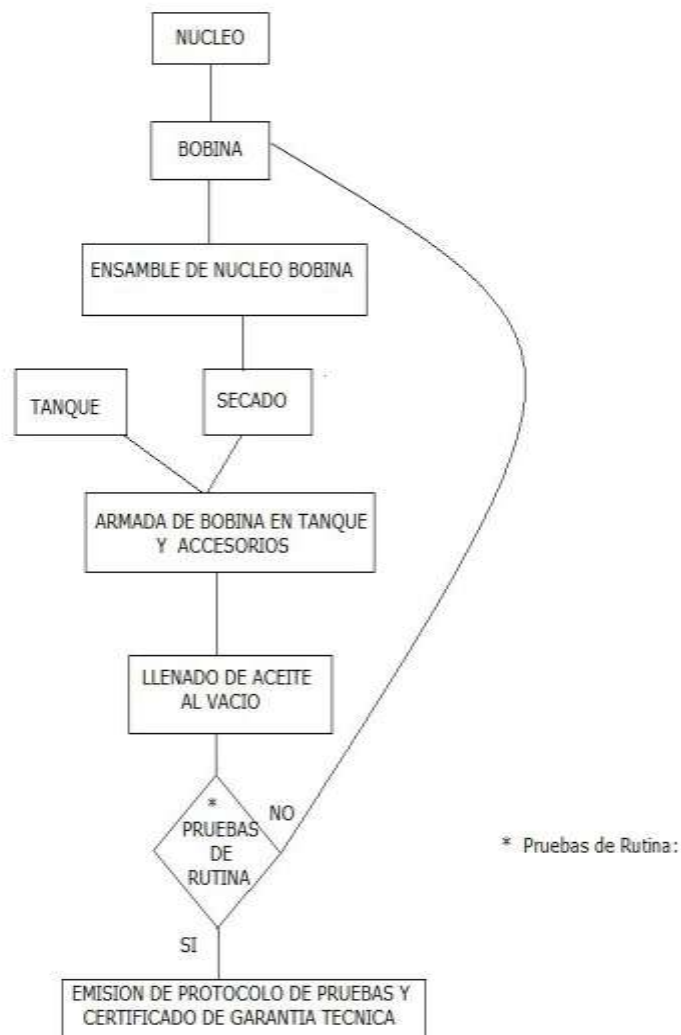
NUCLEO

BOBINA

ENSAMBLE DE NUCLEO BOBINA

TANQUE

SECADO

ARMADA DE BOBINA EN TANQUE Y ACCESORIOS

LLENADO DE ACEITE AL VACIO

* PRUEBAS DE RUTINA

NO

* Pruebas de Rutina:

SI

EMISION DE PROTOCOLO DE PRUEBAS Y CERTIFICADO DE GARANTIA TECNICA